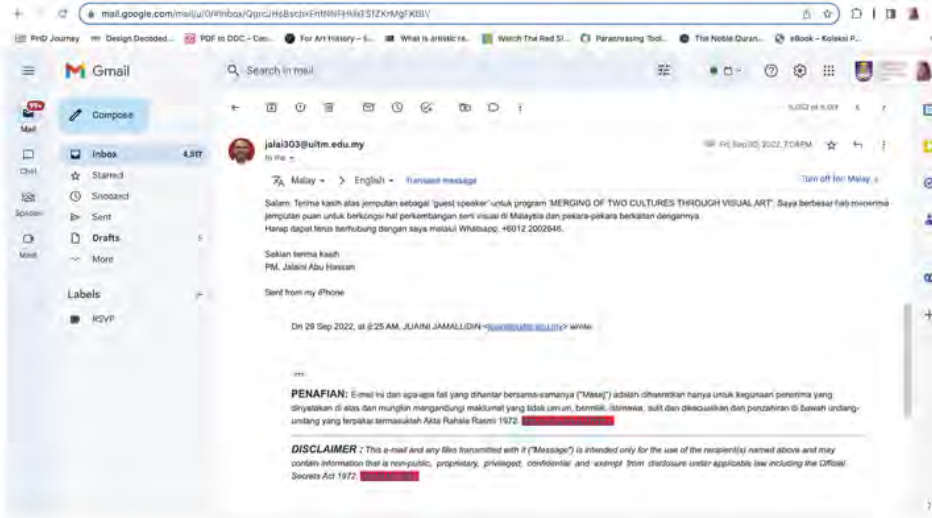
mail.google.com/mail/u/0/#inbox/QgrcJHsBscbxFnthNFHlWSfZKrMgFKBV

PhD Journey Design Decoded... PDF to DOC - Con... For Art History - S... What is artistic re... Watch The Red Sl... Paraphrasing Tool... The Noble Quran... eBook - Koleksi P...

Gmail

Search in mail

99+
Mail

Chat

Spaces

Meet

Compose

Inbox 4,517

Starred

Snoozed

Sent

Drafts 5

More

Labels

RSVP

5,052 of 5,059

jalai303@uitm.edu.my

to me

Fri, Sep 30, 2022, 7:08 PM

Malay English Translate message

Turn off for: Malay

Salam. Terima kasih atas jemputan sebagai 'guest speaker' untuk program 'MERGING OF TWO CULTURES THROUGH VISUAL ART'. Saya berbesar hati menerima jemputan puan untuk berkongsi hal perkembangan seni visual di Malaysia dan perkara-perkara berkaitan dengannya.
Harap dapat terus berhubung dengan saya melalui Whatsapp, +6012 2002846.

Sekian terima kasih
PM. Jalaini Abu Hassan

Sent from my iPhone

On 29 Sep 2022, at 8:25 AM, JUAINI JAMALUDIN <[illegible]> wrote:

PENAFIAN: E-mel ini dan apa-apa fail yang dihantar bersama-samanya ("Mesej") adalah dimaksudkan hanya untuk kegunaan penerima yang dinyatakan di atas dan mungkin mengandungi maklumat yang tidak umum, bermilik, istimewa, sulit dan dikecualikan dari penzahiran di bawah undang-undang yang terpakai termasuklah Akta Rahsia Rasmi 1972. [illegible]

DISCLAIMER : This e-mail and any files transmitted with it ("Message") is intended only for the use of the recipient(s) named above and may contain information that is non-public, proprietary, privileged, confidential and exempt from disclosure under applicable law including the Official Secrets Act 1972. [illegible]